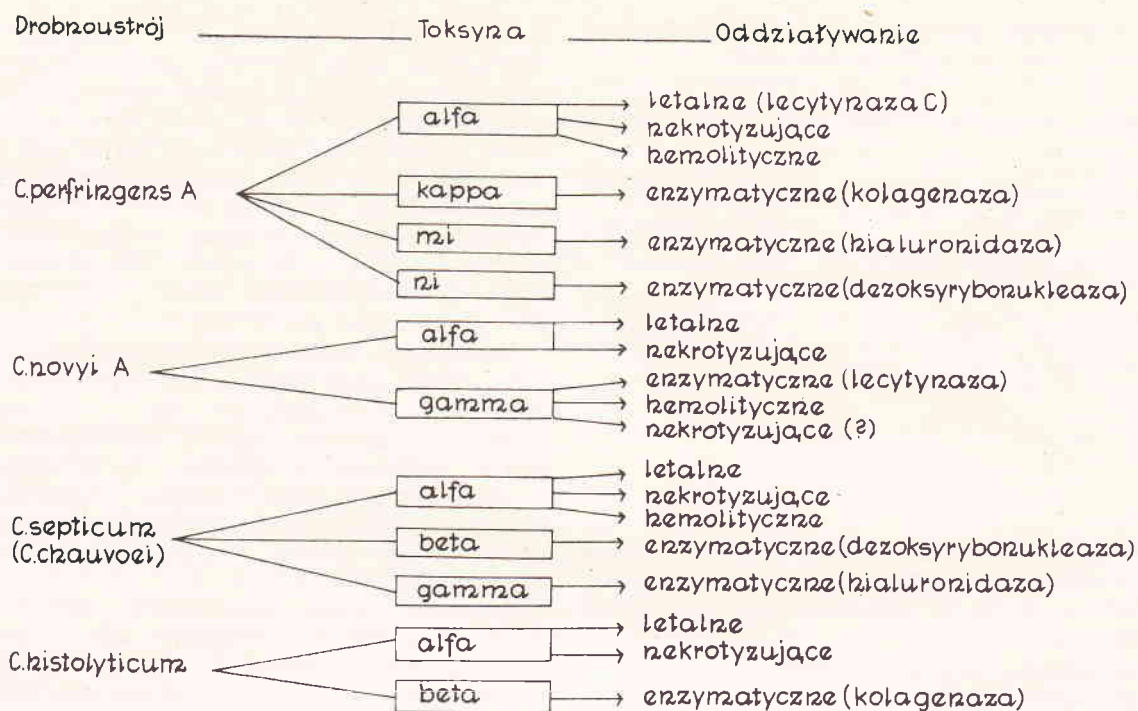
Drobnoustrój Toksyna Oddziaływanie

C.perfringens A
alfa
letalne (lecytynaza C)
nekrotyzujące
hemolityczne
kappa
enzymatyczne (kolagenaza)
mi
enzymatyczne (hialuronidaza)
ni
enzymatyczne (dezoksyrybonukleaza)

C.novyi A
alfa
letalne
nekrotyzujące
gamma
enzymatyczne (lecytynaza)
hemolityczne
nekrotyzujące (?)

C.septicum (C.chauvoei)
alfa
letalne
nekrotyzujące
hemolityczne
beta
enzymatyczne (dezoksyrybonukleaza)
gamma
enzymatyczne (hialuronidaza)

C.histolyticum
alfa
letalne
nekrotyzujące
beta
enzymatyczne (kolagenaza)